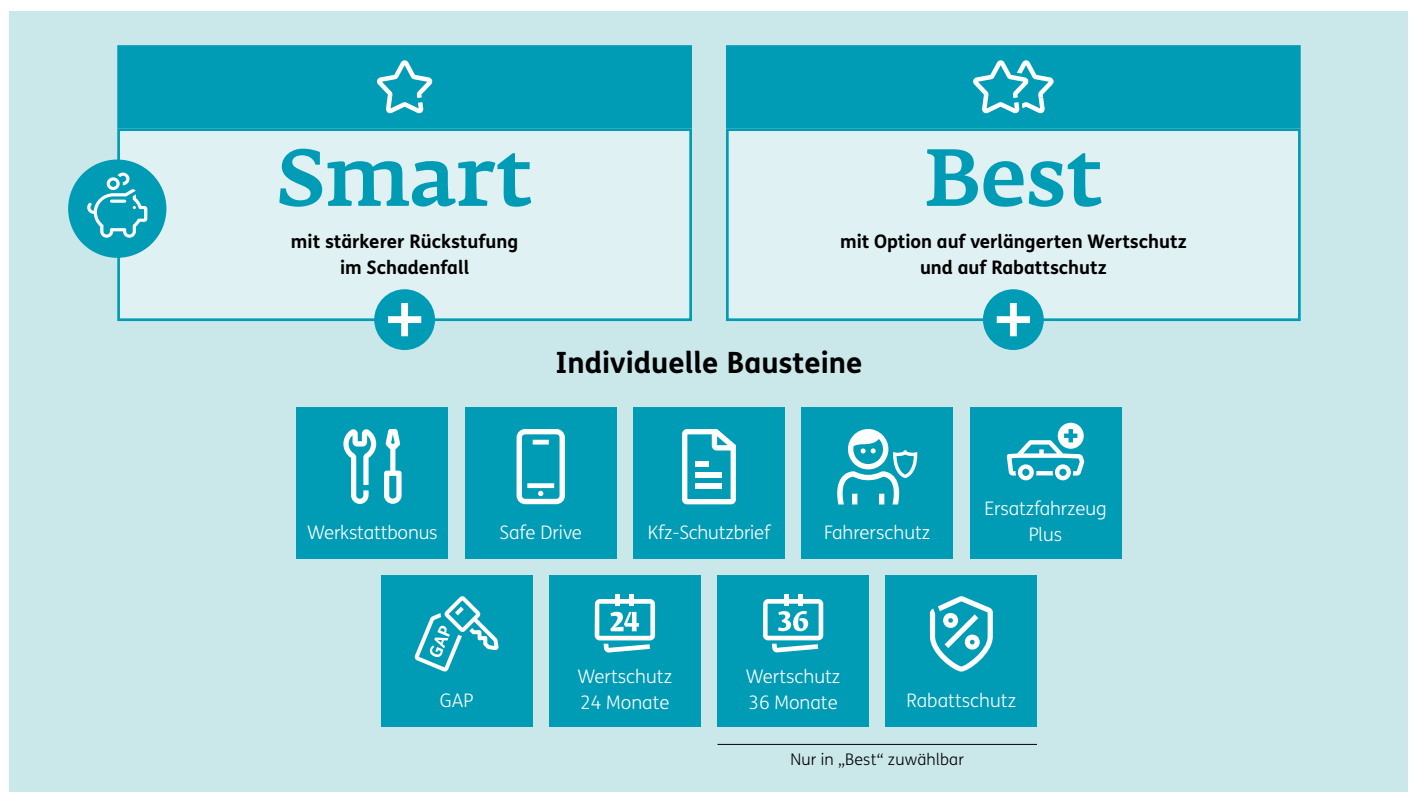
Smart

mit stärkerer Rückstufung im Schadenfall

Best

mit Option auf verlängerten Wertschutz und auf Rabattschutz

Individuelle Bausteine

Werkstattbonus

Safe Drive

Kfz-Schutzbrief

Fahrerschutz

Ersatzfahrzeug Plus

GAP

GAP

24

Wertschutz 24 Monate

36

Wertschutz 36 Monate

%

Rabattschutz

Nur in „Best“ zuwählbar